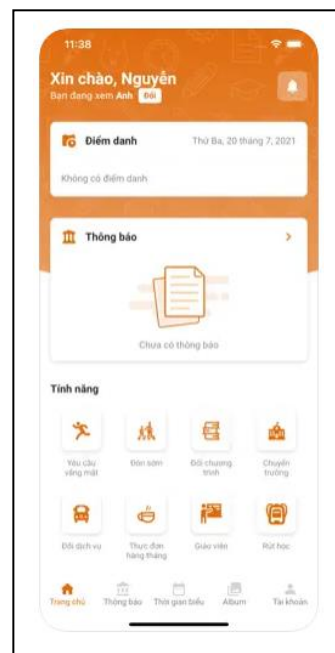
11:38

Xin chào, Nguyên
Bạn đang xem Anh Đổi

Điểm danh
Thứ Ba, 20 tháng 7, 2021
Không có điểm danh

Thông báo
Chưa có thông báo

Tính năng

Yêu cầu vắng mặt
Đón sớm
Đổi chương trình
Chuyển trường
Đổi dịch vụ
Thực đơn hàng tháng
Giáo viên
Rút học

Trang chủ
Thông báo
Thời gian biểu
Album
Tài khoản